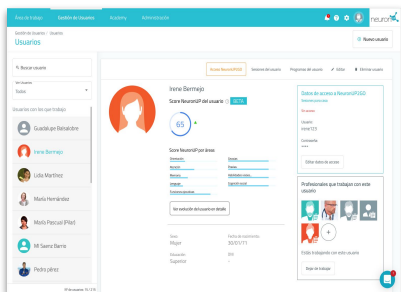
Área de trabajo  Gestión de Usuarios  Academy  Administración

neuronUP

Gestión de usuarios / Usuarios
Usuarios

+ Nuevo usuario

Buscar usuario

Ver Usuarios
Todos

Usuarios con los que trabajo

Guadalupe Belsalobre
Irene Bermejo
Lidia Martínez
María Hernández
María Pascual (Pilar)
Mi Sueno Barris
Pedro pérez

Acceso NeuronUP2GO  Sesiones del usuario  Programas del usuario  Editar  Eliminar usuario

Irene Bermejo

Score NeuronUP del usuario  BETA

65

Score NeuronUP por áreas

Orientación
Atención
Memoria
Lenguaje
Funciones ejecutivas
Gnosias
Praxias
Habilidades visoes...
Cognición social

Ver evolución del usuario en detalle

Sexo
Mujer
Fecha de nacimiento
30/01/71
Educación
Superior
DNI
-

Datos de acceso a NeuronUP2GO
Identificador
Usuario
irene123
Contraseña

Editar datos de acceso

Profesionales que trabajan con este usuario

Estás trabajando con este usuario

Dejar de trabajar